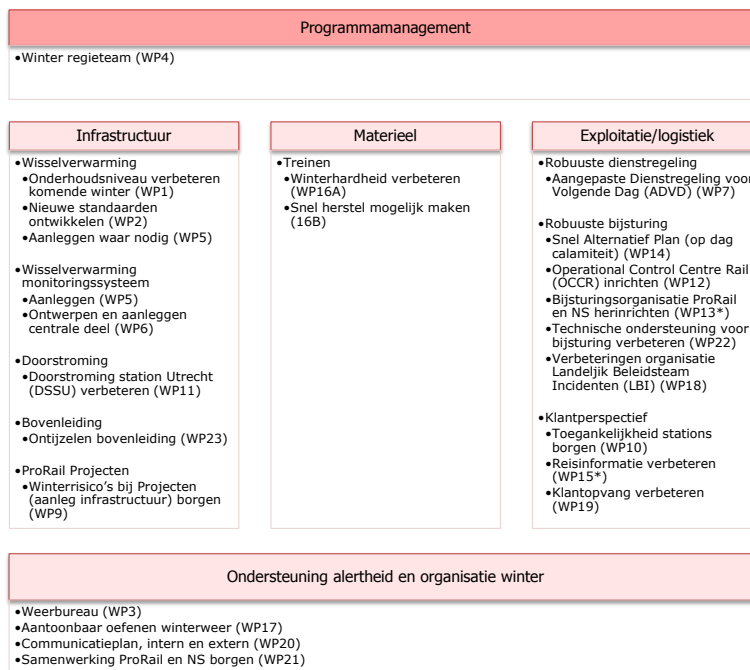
Programmamanagement

•Winter regieteam (WP4)

Infrastructuur

•Wisselverwarming
•Onderhoudsniveau verbeteren komende winter (WP1)
•Nieuwe standaarden ontwikkelen (WP2)
•Aanleggen waar nodig (WP5)

•Wisselverwarming monitoringssysteem
•Aanleggen (WP5)
•Ontwerpen en aanleggen centrale deel (WP6)

•Doorstroming
•Doorstroming station Utrecht (DSSU) verbeteren (WP11)

•Bovenleiding
•Ontijzelen bovenleiding (WP23)

•ProRail Projecten
•Winterrisico's bij Projecten (aanleg infrastructuur) borgen (WP9)

Materieel

•Treinen
•Winterhardheid verbeteren (WP16A)
•Snel herstel mogelijk maken (16B)

Exploitatie/logistiek

•Robuuste dienstregeling
•Aangepaste Dienstregeling voor Volgende Dag (ADVD) (WP7)

•Robuuste bijsturing
•Snel Alternatief Plan (op dag calamiteit) (WP14)
•Operational Control Centre Rail (OCCR) inrichten (WP12)
•Bijsturingsorganisatie ProRail en NS herinrichten (WP13*)
•Technische ondersteuning voor bijsturing verbeteren (WP22)
•Verbeteringen organisatie Landelijk Beleidsteam Incidenten (LBI) (WP18)

•Klantperspectief
•Toegankelijkheid stations borgen (WP10)
•Reisinformatie verbeteren (WP15*)
•Klantopvang verbeteren (WP19)

Ondersteuning alertheid en organisatie winter

•Weerbureau (WP3)
•Aantoonbaar oefenen winterweer (WP17)
•Communicatieplan, intern en extern (WP20)
•Samenwerking ProRail en NS borgen (WP21)